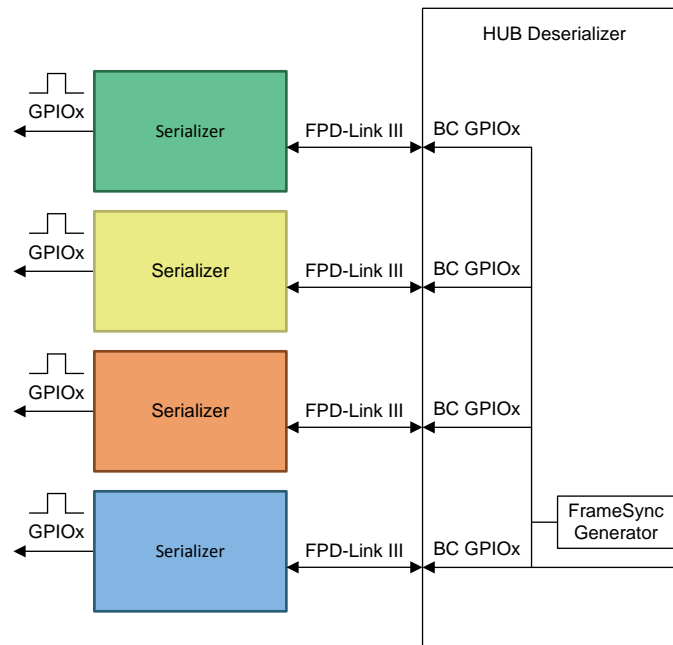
HUB Deserializer

GPIOx

Serializer

FPD-Link III

BC GPIOx

GPIOx

Serializer

FPD-Link III

BC GPIOx

GPIOx

Serializer

FPD-Link III

BC GPIOx

GPIOx

Serializer

FPD-Link III

BC GPIOx

FrameSync Generator